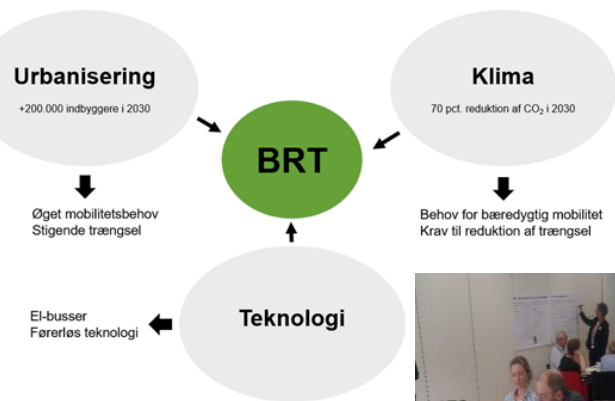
Urbanisering

+200.000 indbyggere i 2030

Klima

70 pct. reduktion af $CO_2$ i 2030

BRT

Øget mobilitetsbehov
Stigende trængsel

Behov for bæredygtig mobilitet
Krav til reduktion af trængsel

El-busser
Førerløs teknologi

Teknologi